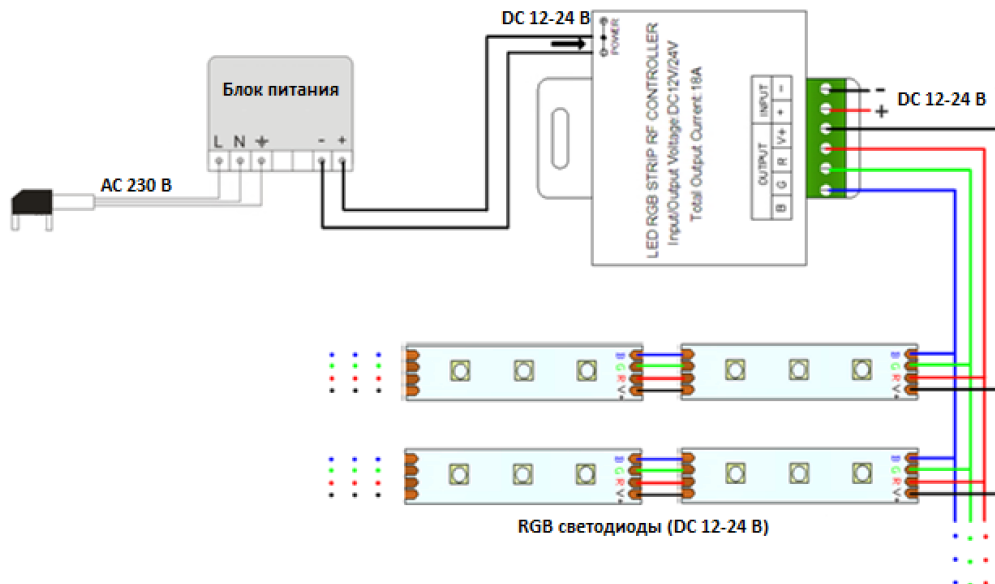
DC 12-24 В

POWER

LED RGB STRIP RF CONTROLLER
Input/Output Voltage DC12V/24V
Total Output Current 18A

INPUT
-
+
V+
R
G
B
OUTPUT

DC 12-24 В
-
+

Блок питания
L N +
- +

AC 230 В

B G R V+

B G R V+

B G R V+

B G R V+

RGB светодиоды (DC 12-24 В)